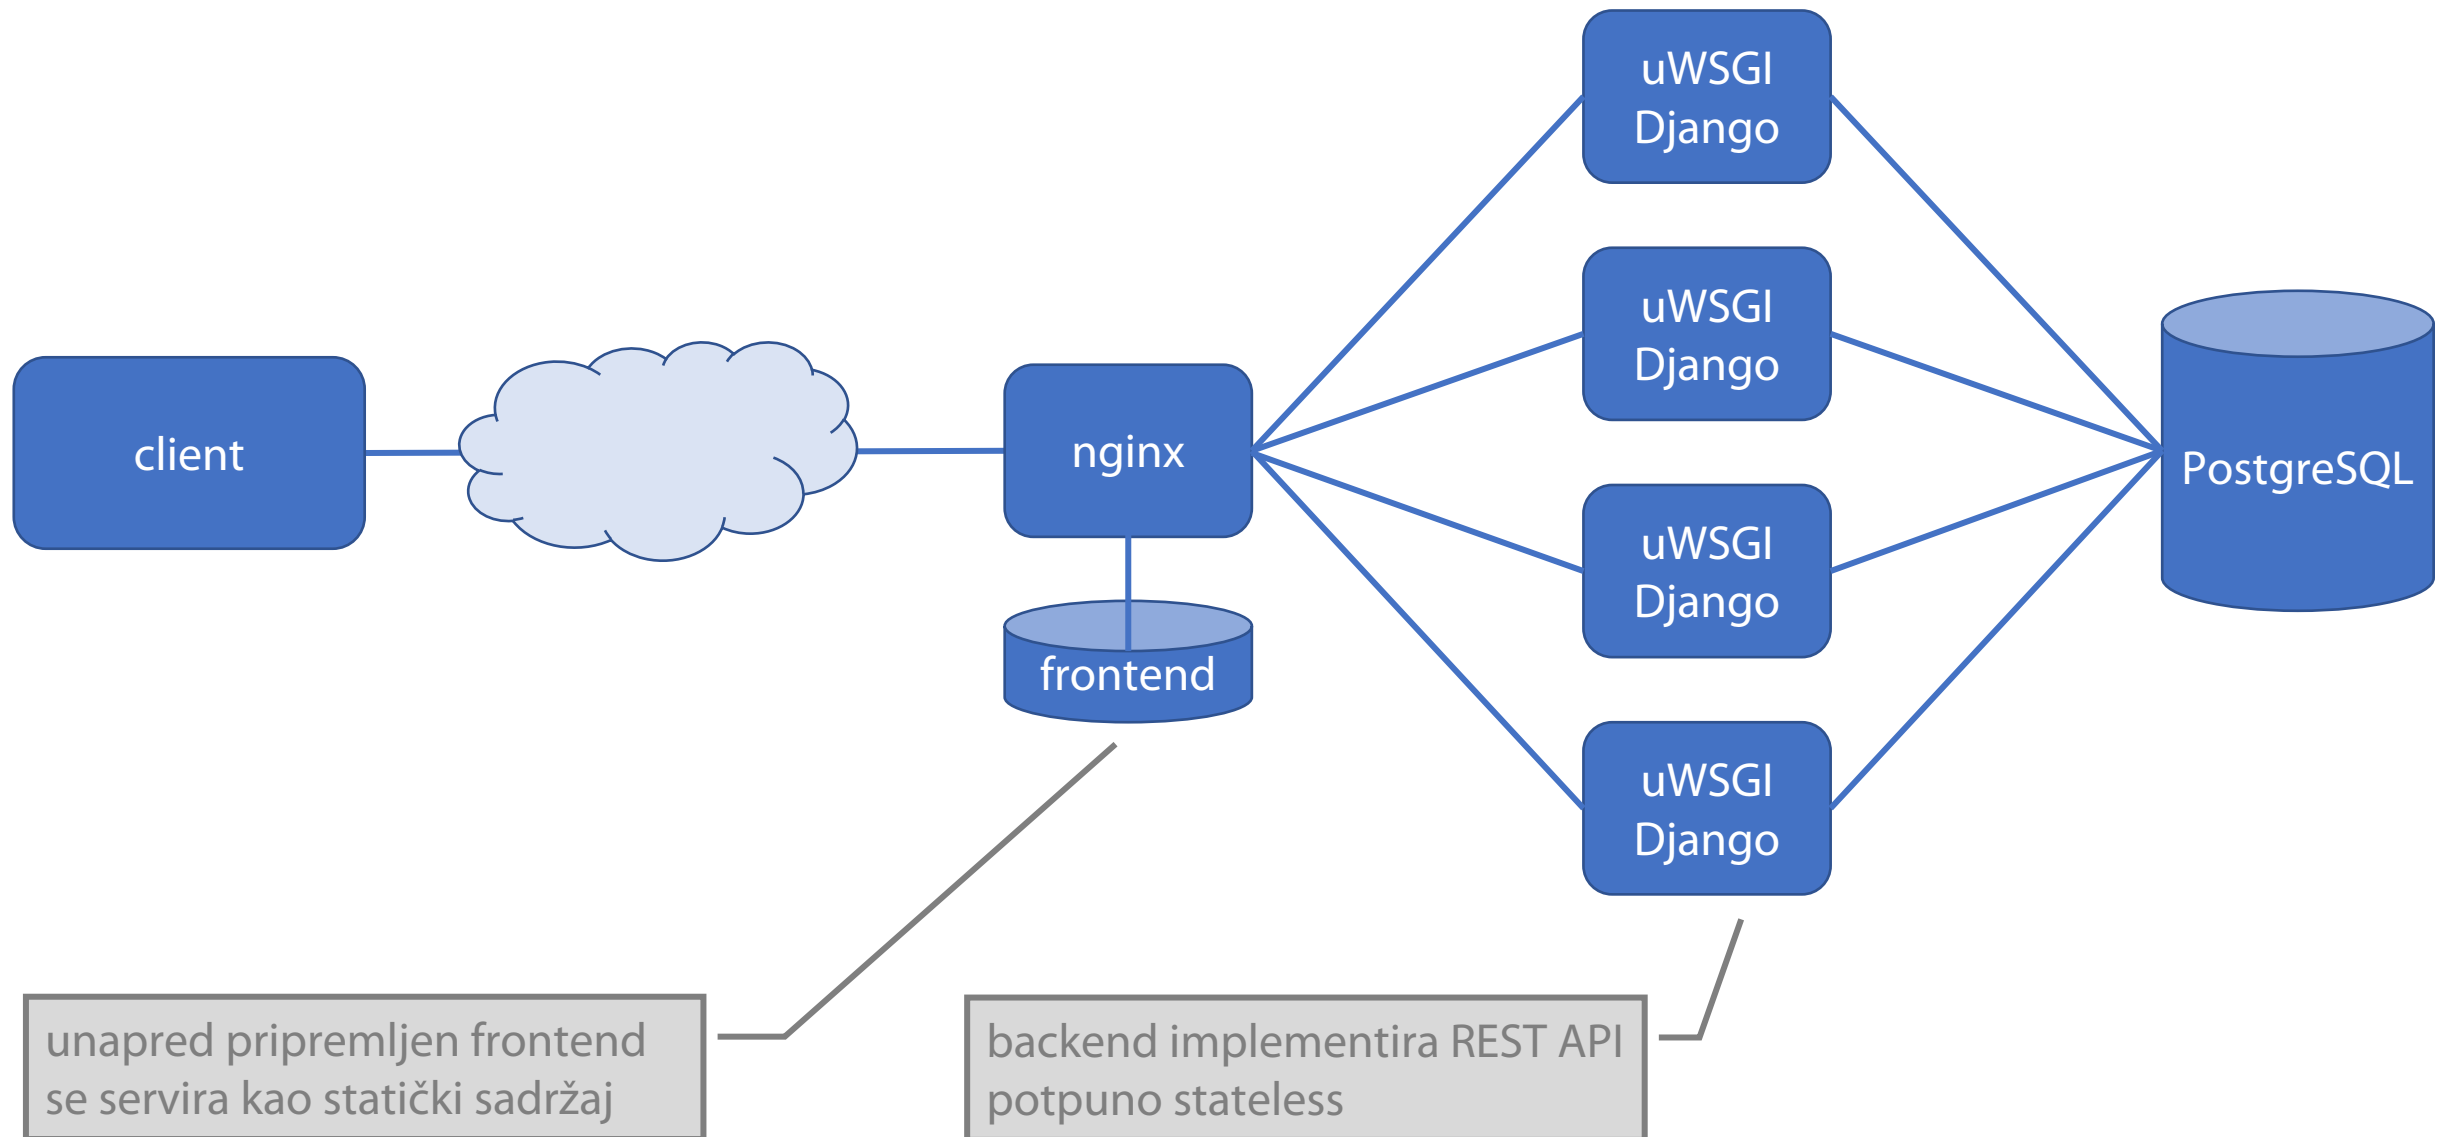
uWSGI
Django

uWSGI
Django

client

nginx

PostgreSQL

uWSGI
Django

frontend

uWSGI
Django

unapred pripremljen frontend se servira kao statički sadržaj

backend implementira REST API potpuno stateless